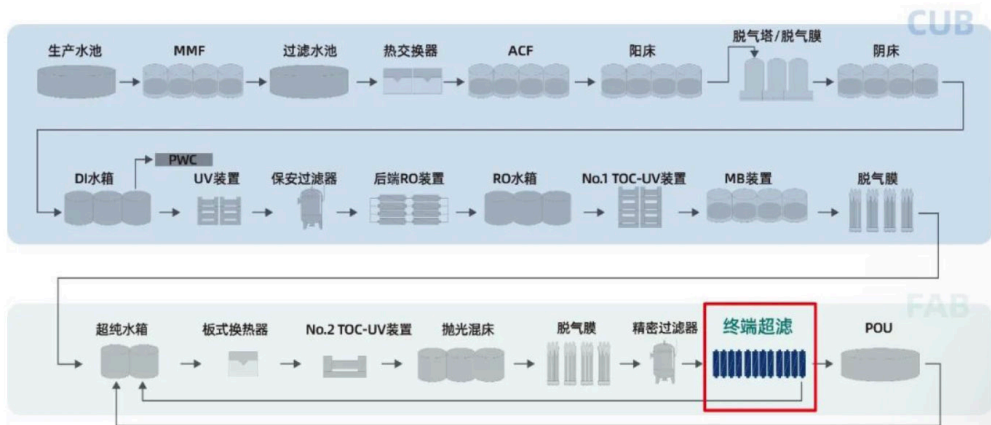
CUB

生产水池

MMF

过滤水池

热交换器

ACF

阳床

脱气塔/脱气膜

阴床

DI水箱

PWC

UV装置

保安过滤器

后端RO装置

RO水箱

No.1 TOC-UV装置

MB装置

脱气膜

FAB

超纯水箱

板式换热器

No.2 TOC-UV装置

抛光混床

脱气膜

精密过滤器

终端超滤

POU